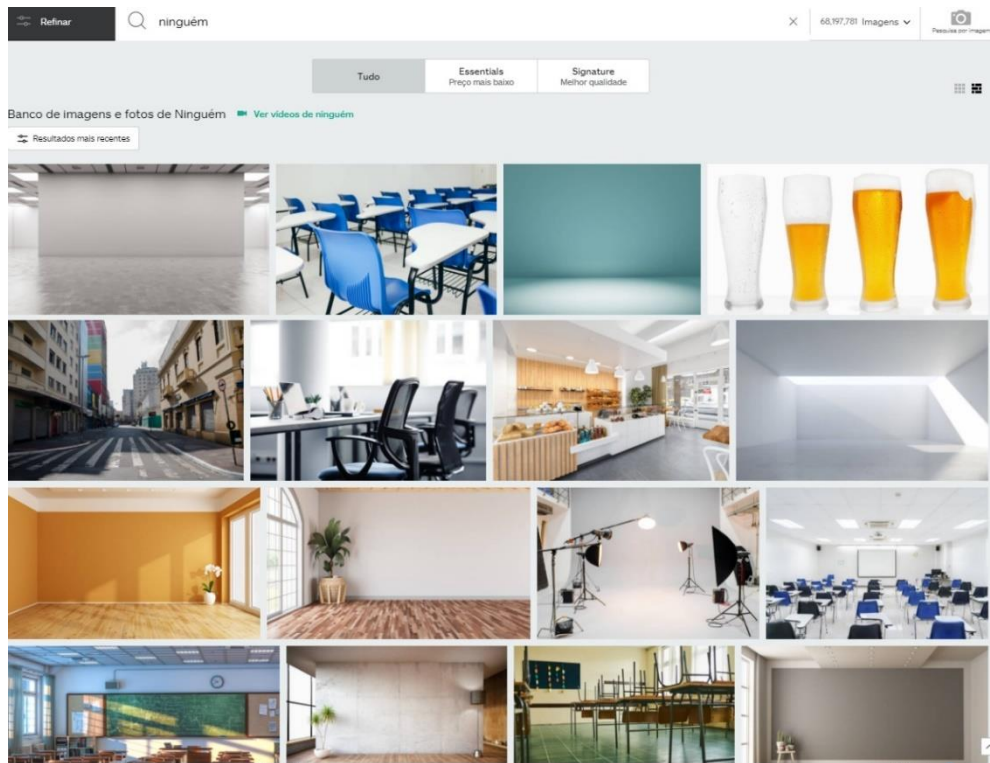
Refinar

ninguém

68,197,781 Imagens

Pesquisa por imagem

Tudo

Essentials
Preço mais baixo

Signature
Melhor qualidade

Banco de imagens e fotos de Ninguém

Ver vídeos de ninguém

Resultados mais recentes